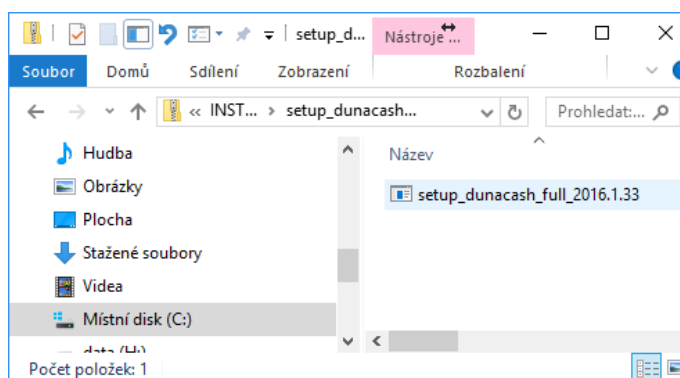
setup_d... Nástroje

Soubor Domů Sdílení Zobrazení Rozbalení

« INST... › setup_dunacash...

Prohledat:...

Hudba
Obrázky
Plocha
Stažené soubory
Videa
Místní disk (C:)
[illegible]

Název

setup_dunacash_full_2016.1.33

Počet položek: 1